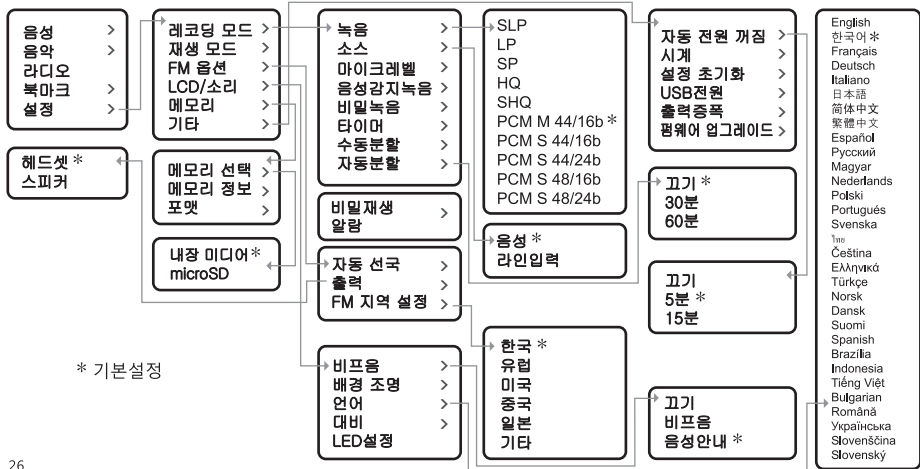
음성 >
음악 >
라디오
북마크 >
설정 >

레코딩 모드 >
재생 모드 >
FM 옵션 >
LCD/소리 >
메모리 >
기타 >

녹음 >
소스 >
마이크레벨 >
음성감지녹음 >
비밀녹음 >
타이머 >
수동분할 >
자동분할 >

SLP
LP
SP
HQ
SHQ
PCM M 44/16b *
PCM S 44/16b
PCM S 44/24b
PCM S 48/16b
PCM S 48/24b

자동 전원 꺼짐 >
시계 >
설정 초기화 >
USB전원 >
출력증폭 >
펌웨어 업그레이드 >

English
한국어 *
Français
Deutsch
Italiano
日本語
简体中文
繁體中文
Español
Русский
Magyar
Nederlands
Polski
Portugués
Svenska
ไทย
Čeština
Ελληνικά
Türkçe
Norsk
Dansk
Suomi
Spanish
Brazilia
Indonesia
Tiếng Việt
Bulgarian
Română
Українська
Slovenščina
Slovenský

헤드셋 *
스피커

메모리 선택 >
메모리 정보 >
포맷 >

비밀재생 >
알람

끄기 *
30분
60분

음성 *
라인입력

내장 미디어 *
microSD

자동 선국 >
출력 >
FM 지역 설정 >

끄기
5분 *
15분

* 기본설정

비프음 >
배경 조명 >
언어 >
대비 >
LED설정

한국 *
유럽
미국
중국
일본
기타

끄기
비프음
음성안내 *

26